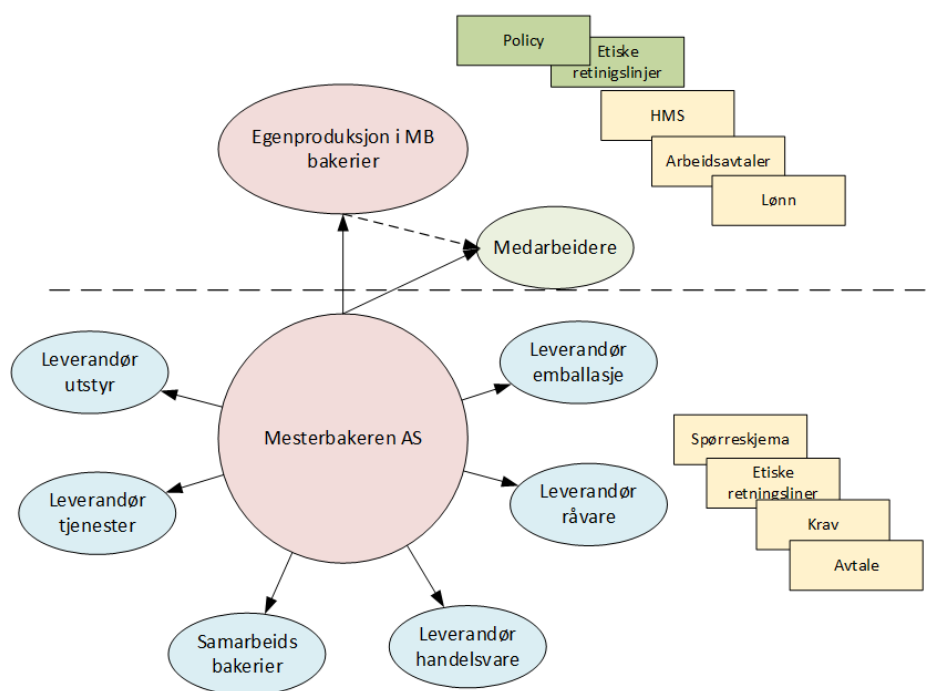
Policy

Etiske retinigslinjer

HMS

Arbeidsavtaler

Lønn

Egenproduksjon i MB bakerier

Medarbeidere

Leverandør utstyr

Leverandør emballasje

Mesterbakeren AS

Spørreskjema

Etiske retningslinjer

Krav

Avtale

Leverandør tjenester

Leverandør råvare

Samarbeids bakerier

Leverandør handelsvare